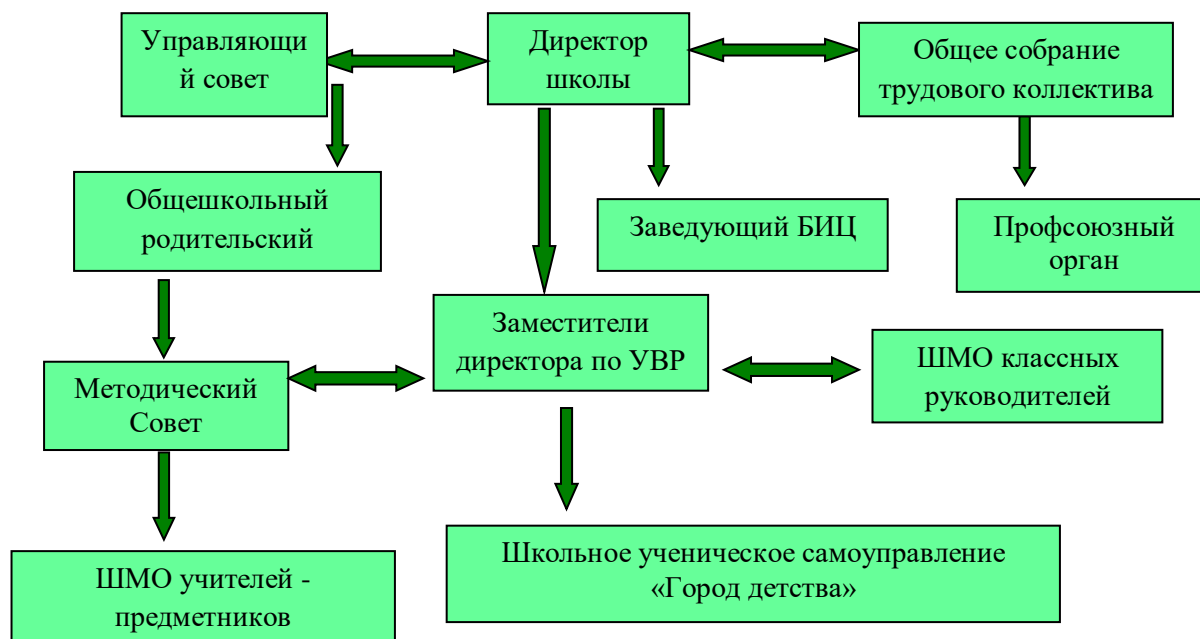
Управляющи й совет

Директор школы

Общее собрание трудового коллектива

Общешкольный родительский

Заведующий БИЦ

Профсоюзный орган

Заместители директора по УВР

ШМО классных руководителей

Методический Совет

ШМО учителей - предметников

Школьное ученическое самоуправление «Город детства»